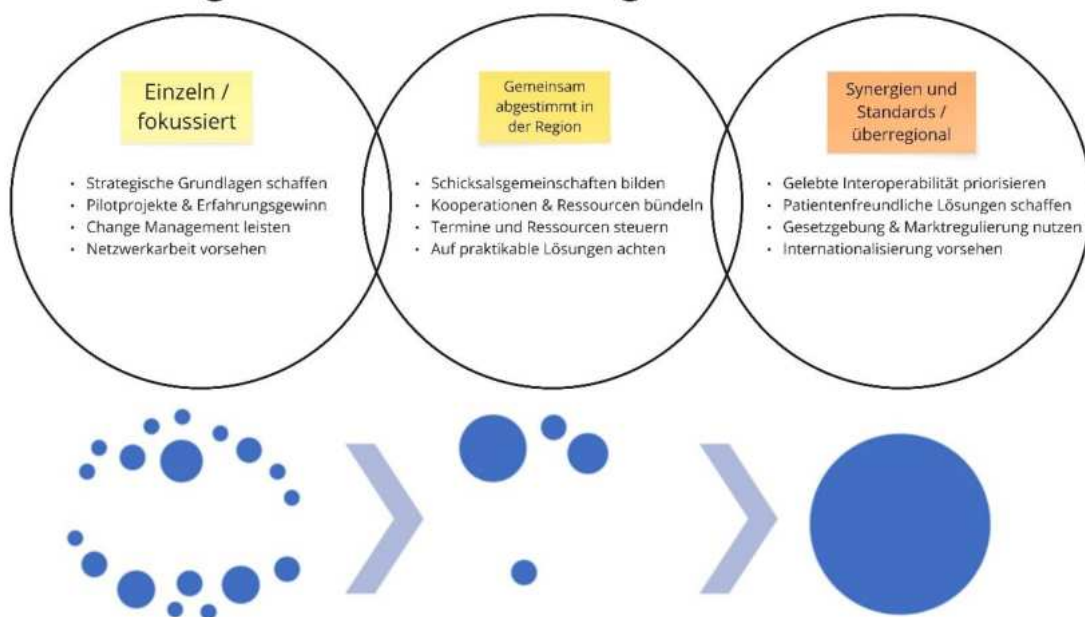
Einzeln / fokussiert

- Strategische Grundlagen schaffen
- Pilotprojekte & Erfahrungsgewinn
- Change Management leisten
- Netzwerkarbeit vorsehen

Gemeinsam abgestimmt in der Region

- Schicksalsgemeinschaften bilden
- Kooperationen & Ressourcen bündeln
- Termine und Ressourcen steuern
- Auf praktikable Lösungen achten

Synergien und Standards / überregional

- Gelebte Interoperabilität priorisieren
- Patientenfreundliche Lösungen schaffen
- Gesetzgebung & Marktregulierung nutzen
- Internationalisierung vorsehen